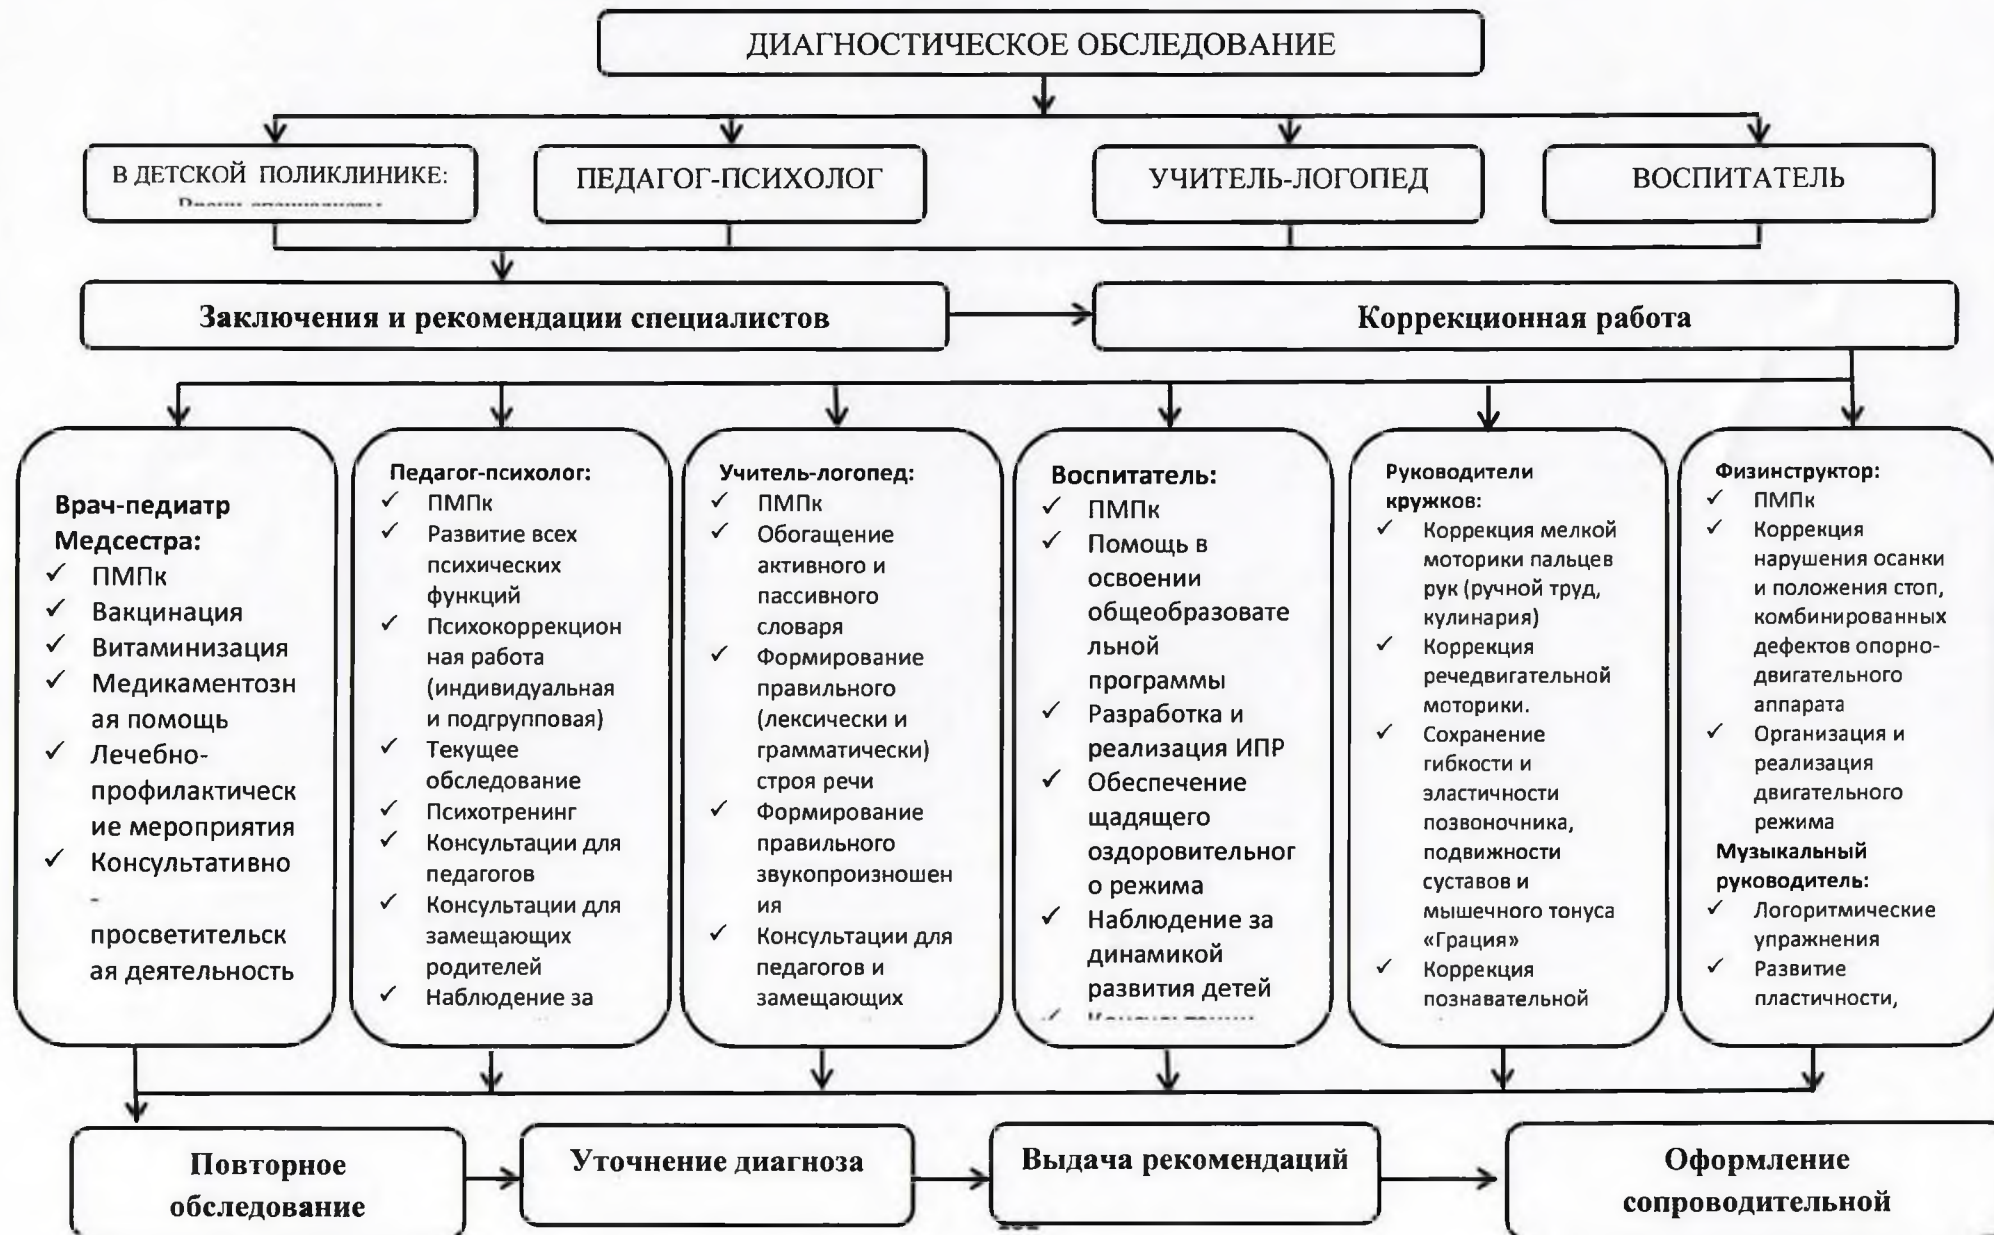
ДИАГНОСТИЧЕСКОЕ ОБСЛЕДОВАНИЕ

В ДЕТСКОЙ ПОЛИКЛИНИКЕ:
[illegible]

ПЕДАГОГ-ПСИХОЛОГ

УЧИТЕЛЬ-ЛОГОПЕД

ВОСПИТАТЕЛЬ

Заключения и рекомендации специалистов

Коррекционная работа

Врач-педиатр
Медсестра:
✓ ПМПк
✓ Вакцинация
✓ Витаминизация
✓ Медикаментозная помощь
✓ Лечебно-профилактические мероприятия
✓ Консультативно - просветительская деятельность

Педагог-психолог:
✓ ПМПк
✓ Развитие всех психических функций
✓ Психокоррекционная работа (индивидуальная и подгрупповая)
✓ Текущее обследование
✓ Психотренинг
✓ Консультации для педагогов
✓ Консультации для замещающих родителей
✓ Наблюдение за

Учитель-логопед:
✓ ПМПк
✓ Обогащение активного и пассивного словаря
✓ Формирование правильного (лексически и грамматически) строя речи
✓ Формирование правильного звукопроизношения
✓ Консультации для педагогов и замещающих

Воспитатель:
✓ ПМПк
✓ Помощь в освоении общеобразовательной программы
✓ Разработка и реализация ИПР
✓ Обеспечение щадящего оздоровительного режима
✓ Наблюдение за динамикой развития детей
✓ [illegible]

Руководители кружков:
✓ Коррекция мелкой моторики пальцев рук (ручной труд, кулинария)
✓ Коррекция речедвигательной моторики.
✓ Сохранение гибкости и эластичности позвоночника, подвижности суставов и мышечного тонуса «Грация»
✓ Коррекция познавательной

Физинструктор:
✓ ПМПк
✓ Коррекция нарушения осанки и положения стоп, комбинированных дефектов опорно-двигательного аппарата
✓ Организация и реализация двигательного режима
Музыкальный руководитель:
✓ Логоритмические упражнения
✓ Развитие пластичности,

Повторное обследование

Уточнение диагноза

Выдача рекомендаций

Оформление сопроводительной